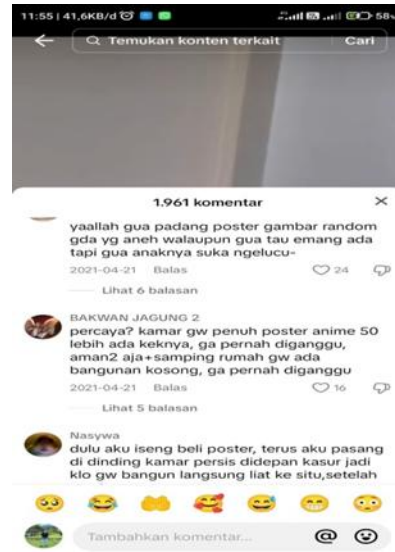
11:55 | 41,6KB/d 58

Temukan konten terkait Cari

1.961 komentar ×

yaallah gua padang poster gambar random gda yg aneh walaupun gua tau emang ada tapi gua anaknya suka ngelucu-

2021-04-21 Balas 24

Lihat 6 balasan

BAKWAN JAGUNG 2

percaya? kamar gw penuh poster anime 50 lebih ada keknya, ga pernah diganggu, aman2 aja+samping rumah gw ada bangunan kosong, ga pernah diganggu

2021-04-21 Balas 16

Lihat 5 balasan

Nasywa

dulu aku iseng beli poster, terus aku pasang di dinding kamar persis didepan kasur jadi klo gw bangun langsung liat ke situ,setelah

Tambahkan komentar... @